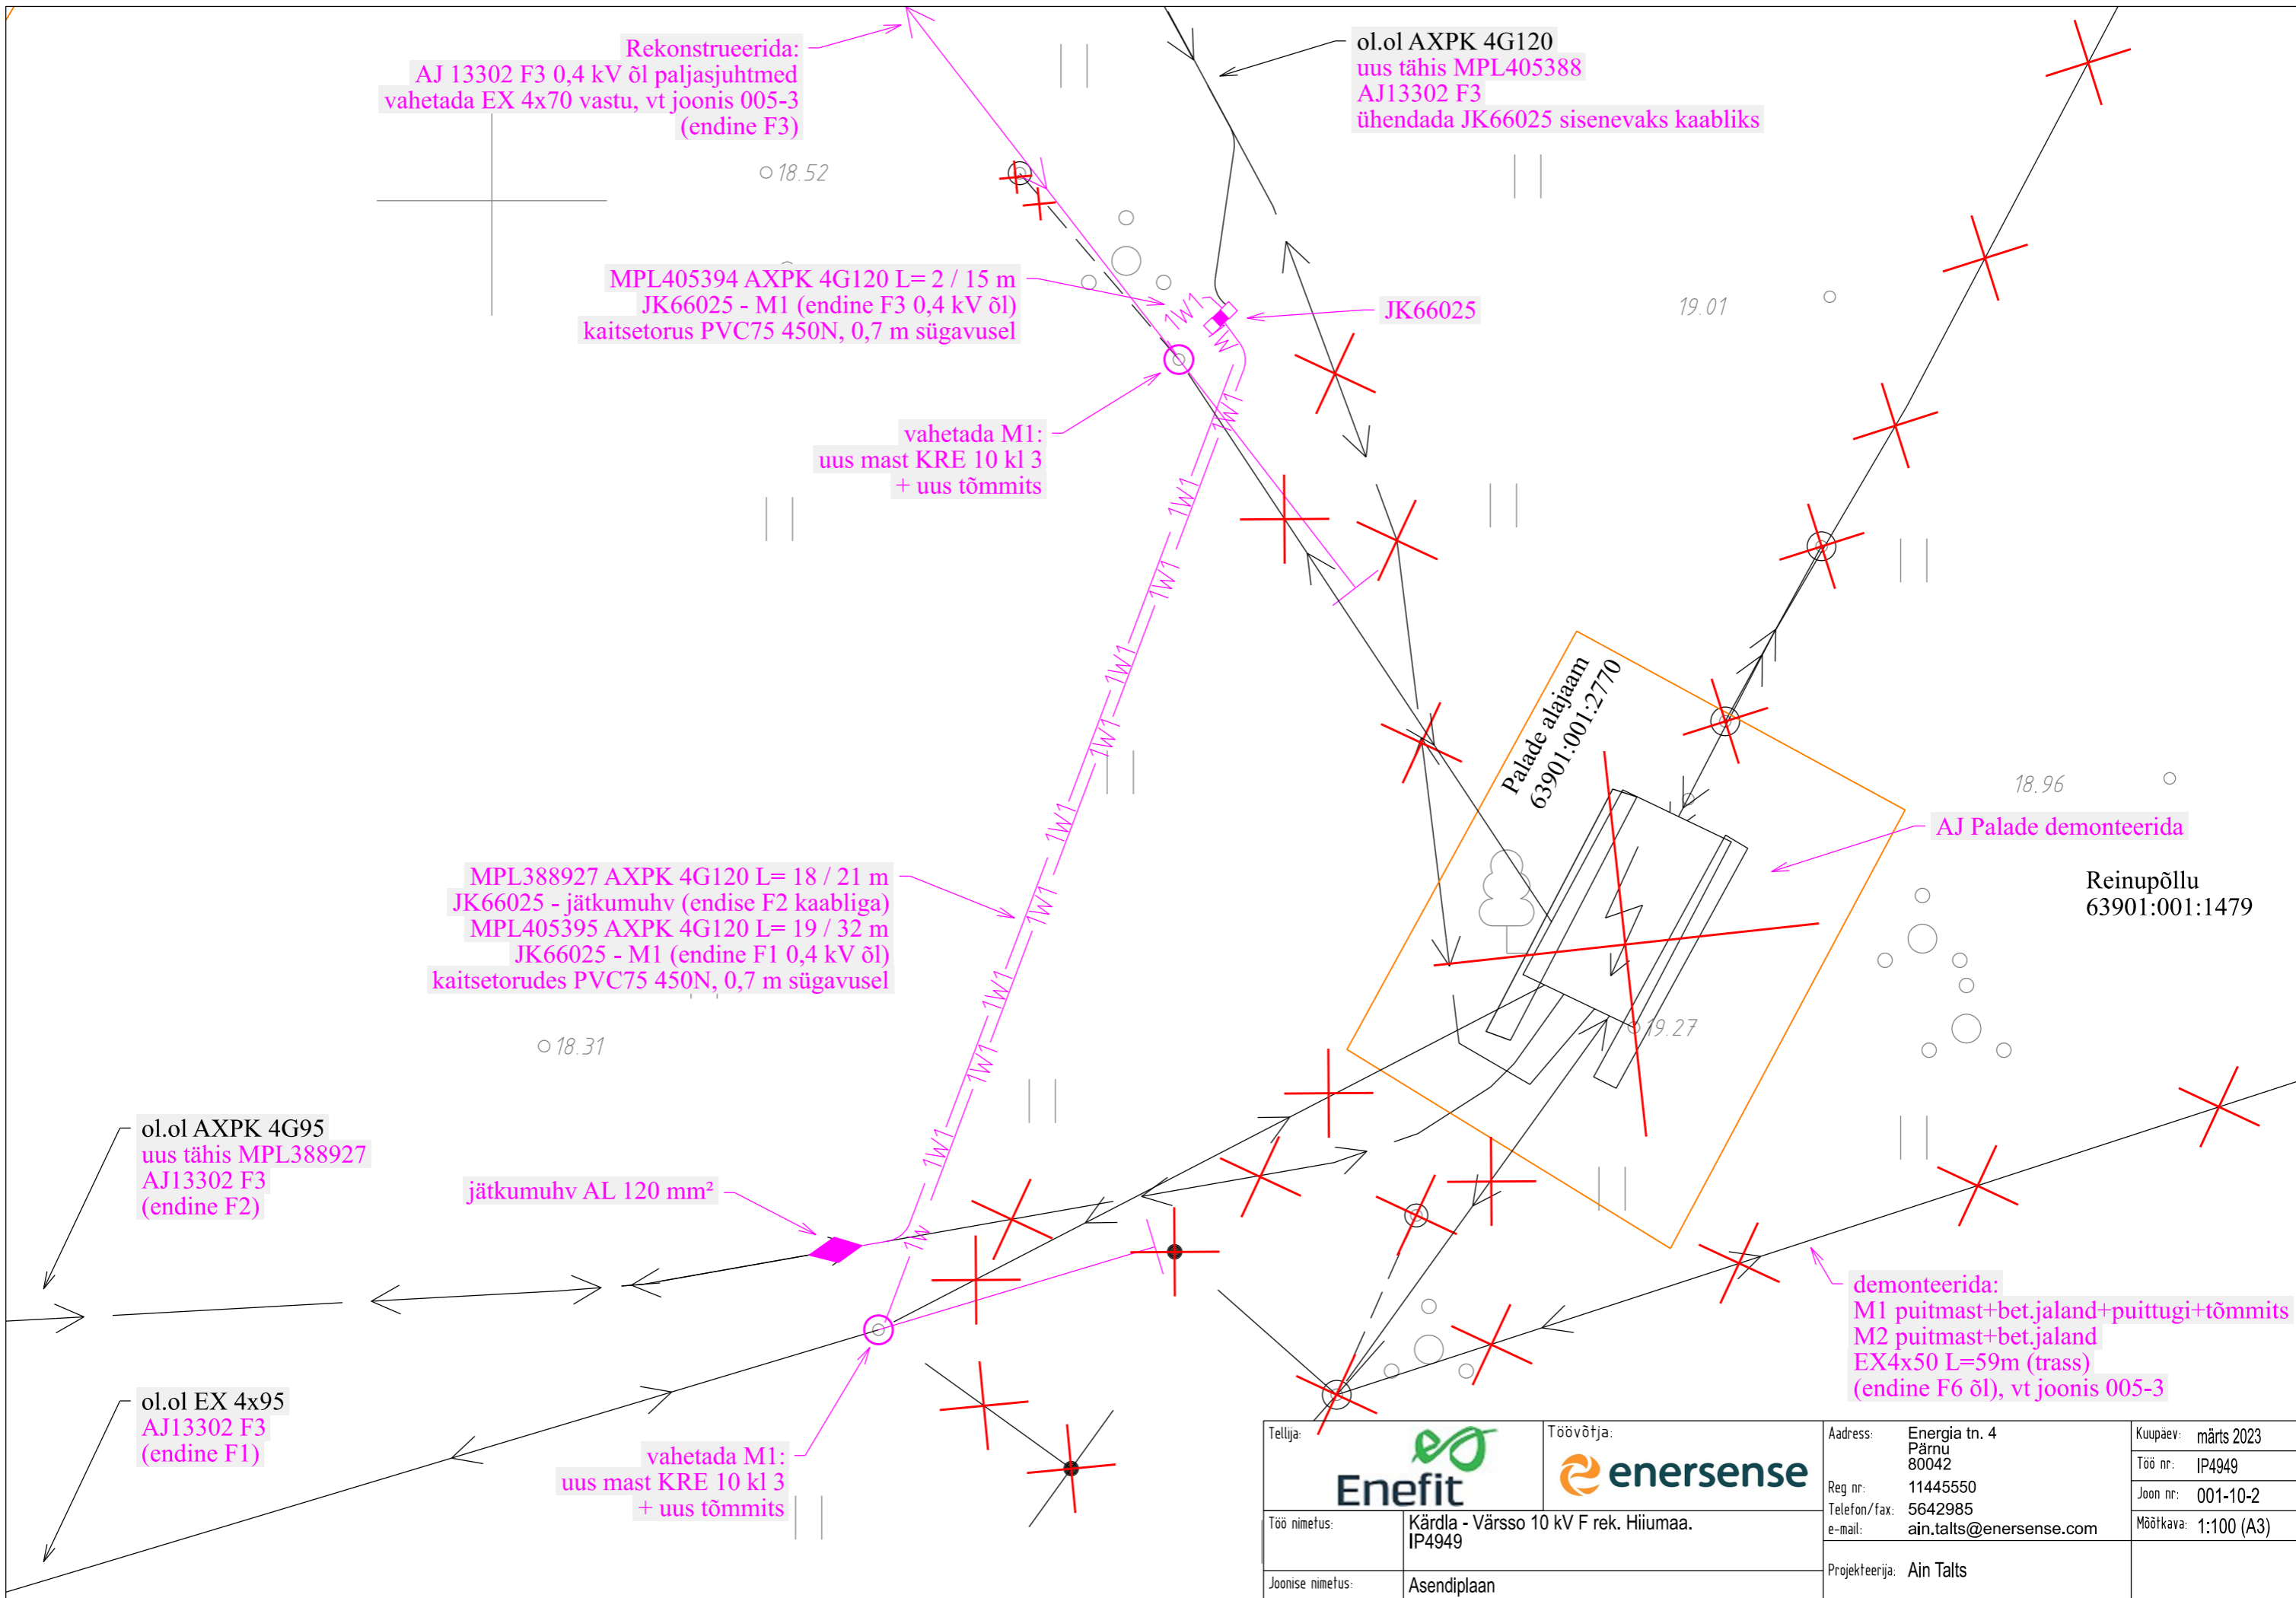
Rekonstrueerida:
AJ 13302 F3 0,4 kV õl paljasjuhtmed vahetada EX 4x70 vastu, vt joonis 005-3 (endine F3)

ol.ol AXPK 4G120
uus tähis MPL405388
AJ13302 F3
ühendada JK66025 sisenevaks kaabliks

18.52

MPL405394 AXPK 4G120 L= 2 / 15 m
JK66025 - M1 (endine F3 0,4 kV õl)
kaitsetorus PVC75 450N, 0,7 m sügavusel

JK66025

19.01

1W1

vahetada M1:
uus mast KRE 10 kl 3
+ uus tõmmits

Palade alajaam
63901:001:2770

18.96

AJ Palade demonteerida

Reinupõllu
63901:001:1479

MPL388927 AXPK 4G120 L= 18 / 21 m
JK66025 - jätkumuhv (endise F2 kaabliga)
MPL405395 AXPK 4G120 L= 19 / 32 m
JK66025 - M1 (endine F1 0,4 kV õl)
kaitsetorudes PVC75 450N, 0,7 m sügavusel

19.27

18.31

ol.ol AXPK 4G95
uus tähis MPL388927
AJ13302 F3
(endine F2)

jätkumuhv AL 120 mm²

demonteerida:
M1 puitmast+bet.jaland+puittugi+tõmmits
M2 puitmast+bet.jaland
EX4x50 L=59m (trass)
(endine F6 õl), vt joonis 005-3

ol.ol EX 4x95
AJ13302 F3
(endine F1)

vahetada M1:
uus mast KRE 10 kl 3
+ uus tõmmits

Tellija:
Enefit
Töövõtja:
enersense
Aadress: Energia tn. 4 Pärnu 80042
Reg nr: 11445550
Telefon/fax: 5642985
e-mail: ain.talts@enersense.com
Kuupäev: märts 2023
Töö nr: IP4949
Joon nr: 001-10-2
Mõõtkava: 1:100 (A3)
Töö nimetus: Kärdla - Värsso 10 kV F rek. Hiiumaa. IP4949
Projekteerija: Ain Talts
Joonise nimetus: Asendiplaan